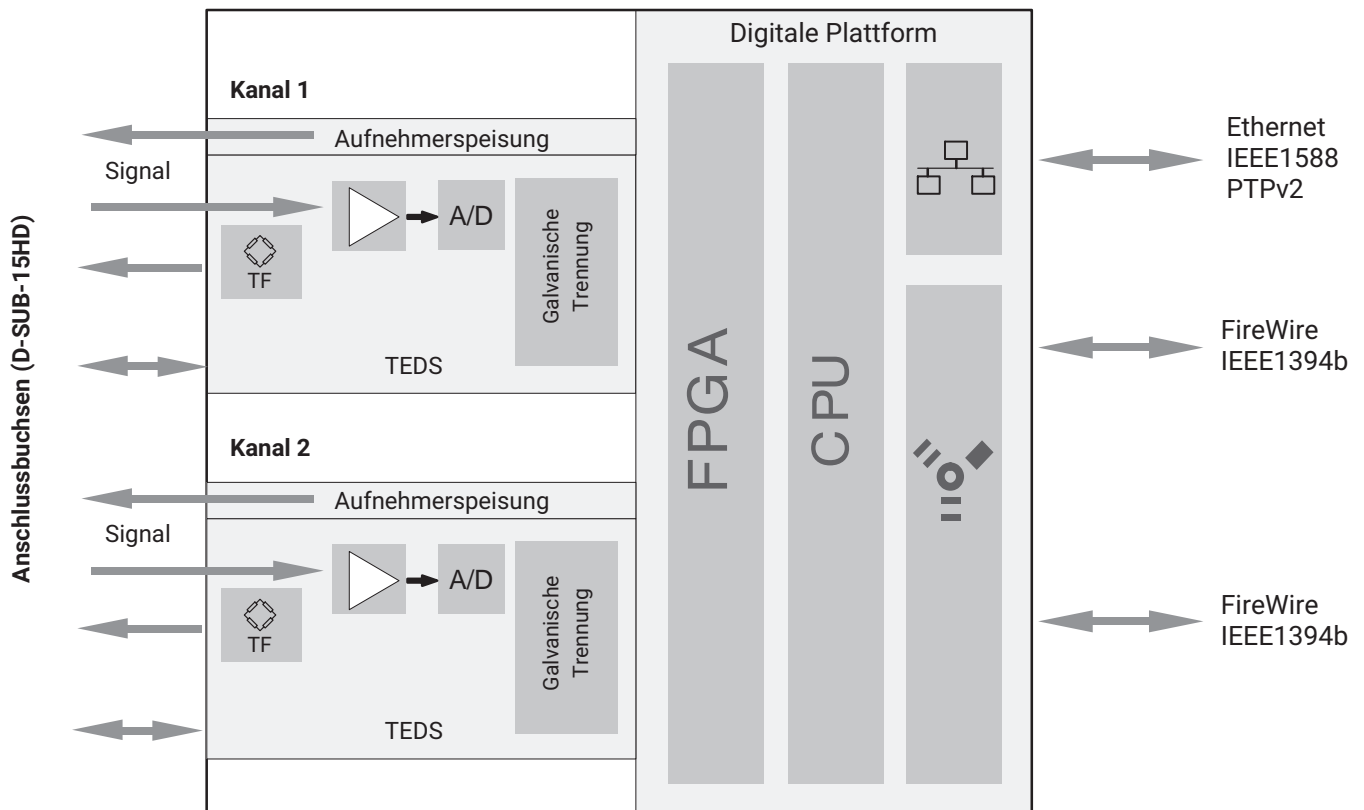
Anschlussbuchsen (D-SUB-15HD)

Kanal 1

Aufnehmerspeisung

Signal

TF

A/D

Galvanische Trennung

TEDS

Kanal 2

Aufnehmerspeisung

Signal

TF

A/D

Galvanische Trennung

TEDS

Digitale Plattform

FPGA

CPU

Ethernet
IEEE1588
PTPv2

FireWire
IEEE1394b

FireWire
IEEE1394b